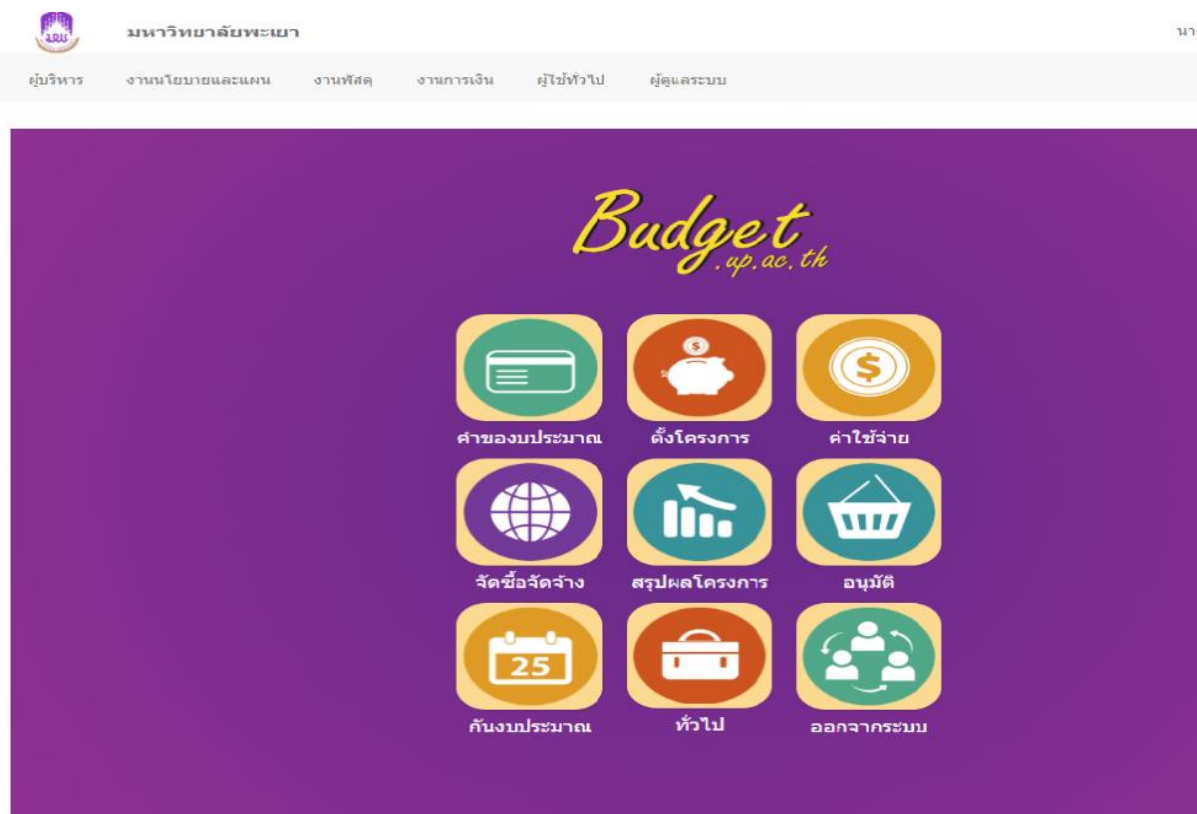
มหาวิทยาลัยพะเยา

นา

ผู้บริหาร งานนโยบายและแผน งานพัสดุ งานการเงิน ผู้ใช้ทั่วไป ผู้ดูแลระบบ

Budget
.up.ac.th

คำของบประมาณ
ตั้งโครงการ
ค่าใช้จ่าย
จัดซื้อจัดจ้าง
สรุปผลโครงการ
อนุมัติ
25
กันงบประมาณ
ทั่วไป
ออกจากระบบ